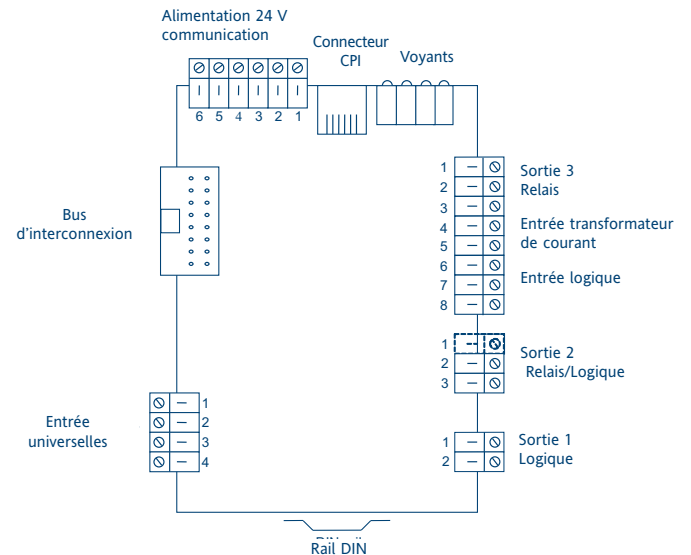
Alimentation 24 V
communication

Connecteur
CPI

Voyants

6 5 4 3 2 1

Bus
d'interconnexion

1
2
3
4
5
6
7
8

Sortie 3
Relais

Entrée transformateur
de courant

Entrée logique

1
2
3

Sortie 2
Relais/Logique

Entrée
universelles

1
2
3
4

1
2

Sortie 1
Logique

Rail DIN